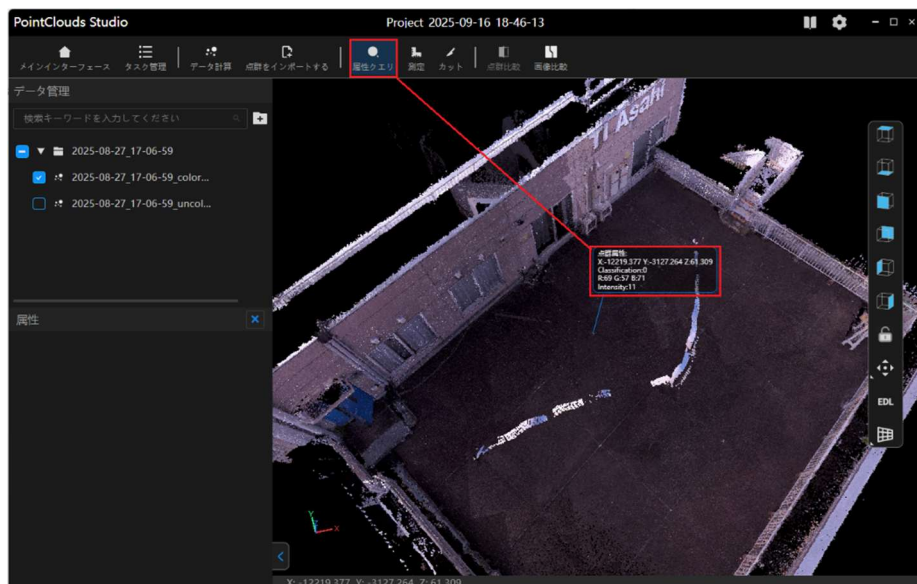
PointClouds Studio

Project 2025-09-16 18-46-13

メインインターフェース
タスク管理
データ計算
点群をインポートする
属性クエリ
測定
カット
点群比較
画像比較

データ管理

検索キーワードを入力してください

2025-08-27_17-06-59
2025-08-27_17-06-59_color...
2025-08-27_17-06-59_uncol...

属性

Ti Asahi

点群属性:
X:-12219.377 Y:-3127.264 Z:61.309
Classification:0
R:69 G:57 B:71
Intensity:11

EDL

X: -12219.377 Y: -3127.264 Z: 61.309